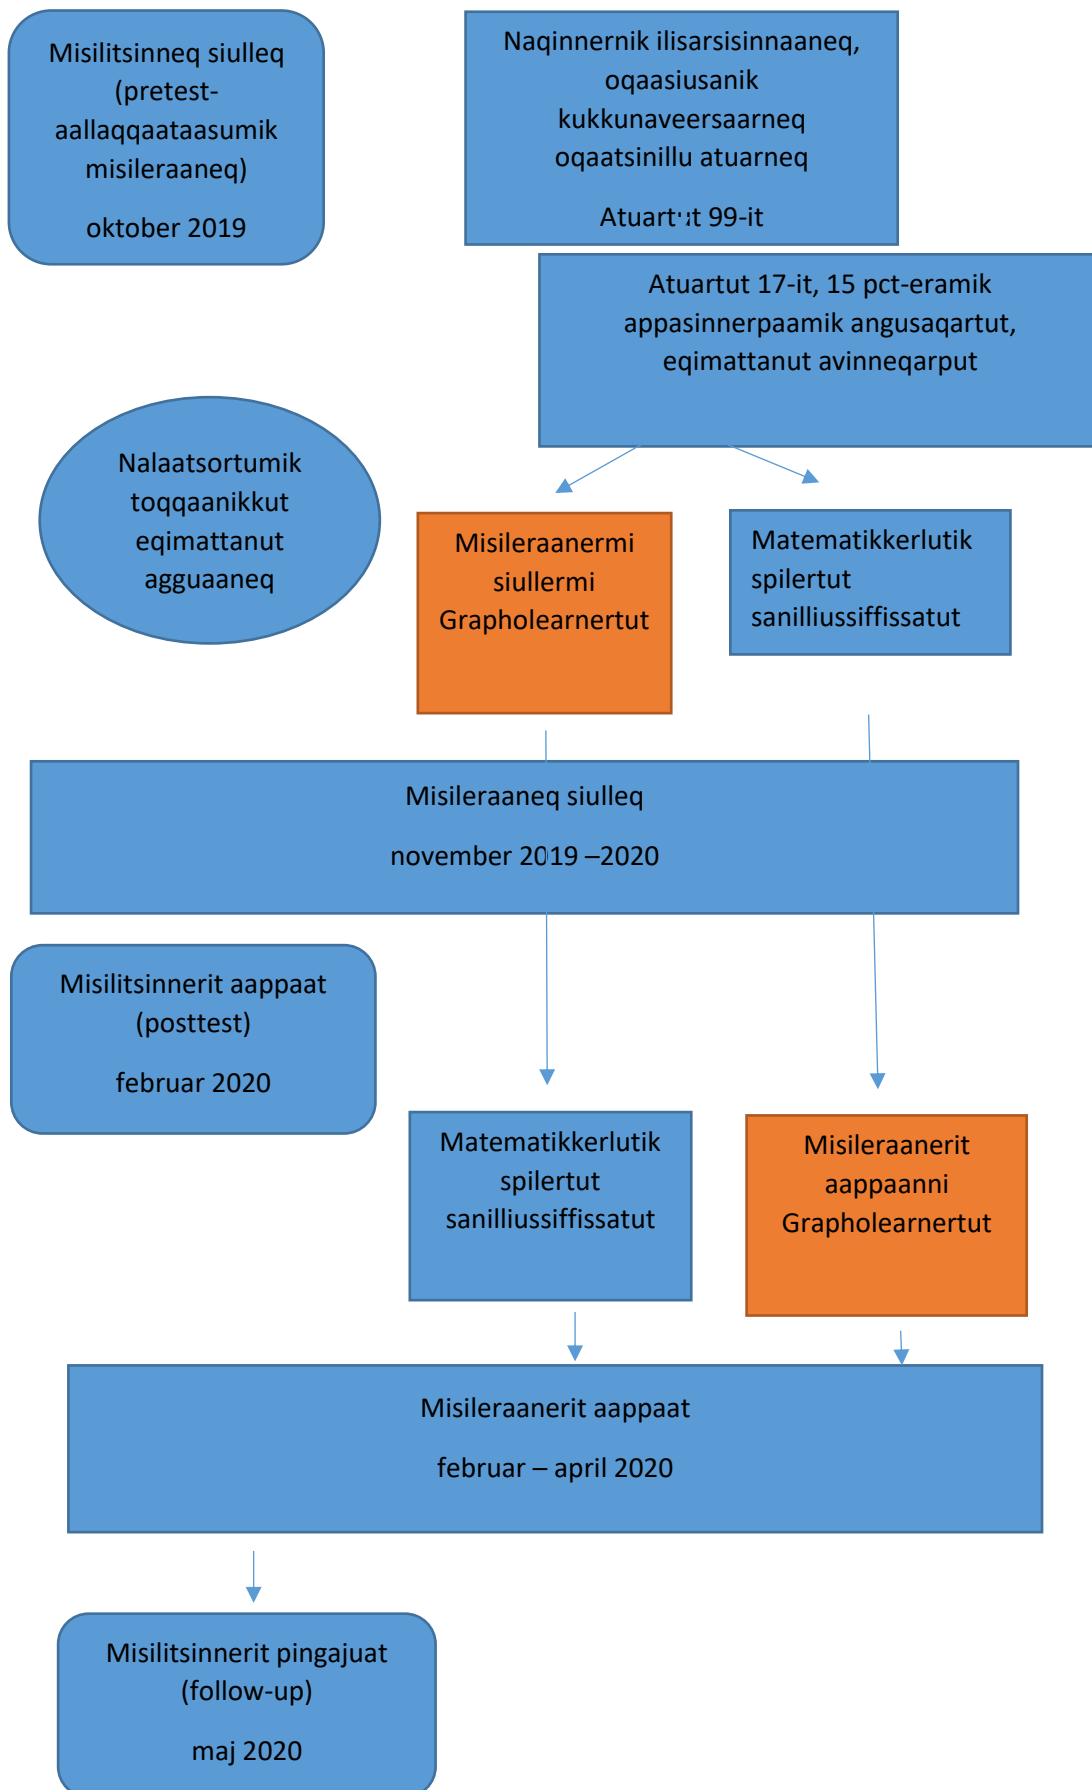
Misilitsinneq siulleq (pretest-aallaqqaataasumik misileraaneq)

oktober 2019

Naqinnernik ilisarsisinnaaneq, oqaasiusanik kukkunaveersaarneq oqaatsinillu atuarneq

Atuart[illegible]t 99-it

Atuartut 17-it, 15 pct-eramik appasinnerpaamik angusaqartut, eqimattanut avinneqarput

Nalaatsortumik toqqaanikkut eqimattanut agguaaneq

Misileraanermi siullermi Grapholearnertut

Matematikkerlutik spilertut sanilliussiffissatut

Misileraaneq siulleq

november 2019 –2020

Misilitsinnerit aappaat (posttest)

februar 2020

Matematikkerlutik spilertut sanilliussiffissatut

Misileraanerit aappaanni Grapholearnertut

Misileraanerit aappaat

februar – april 2020

Misilitsinnerit pingajuat (follow-up)

maj 2020